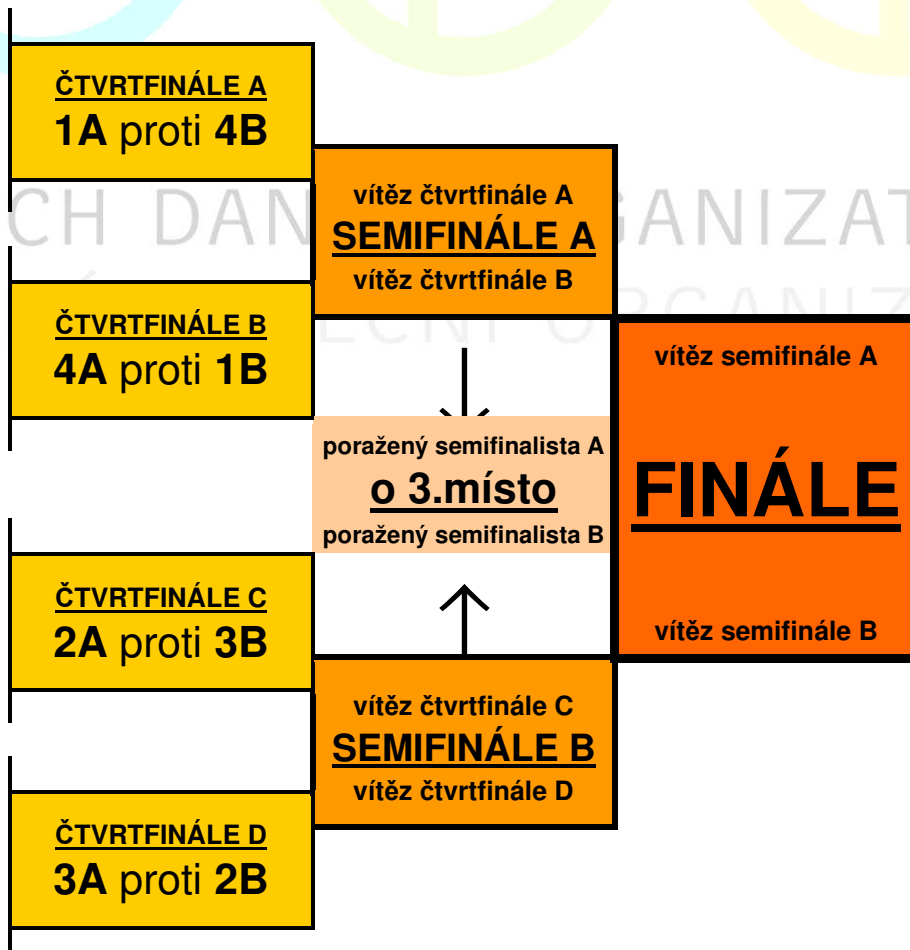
ČTVRTFINÁLE A
1A proti 4B

vítěz čtvrtfinále A
SEMIFINÁLE A
vítěz čtvrtfinále B

ČTVRTFINÁLE B
4A proti 1B

vítěz semifinále A
FINÁLE
vítěz semifinále B

poražený semifinalista A
o 3.místo
poražený semifinalista B

ČTVRTFINÁLE C
2A proti 3B

vítěz čtvrtfinále C
SEMIFINÁLE B
vítěz čtvrtfinále D

ČTVRTFINÁLE D
3A proti 2B

CH DAN GANIZAT
ELNÍ ORGANIZ